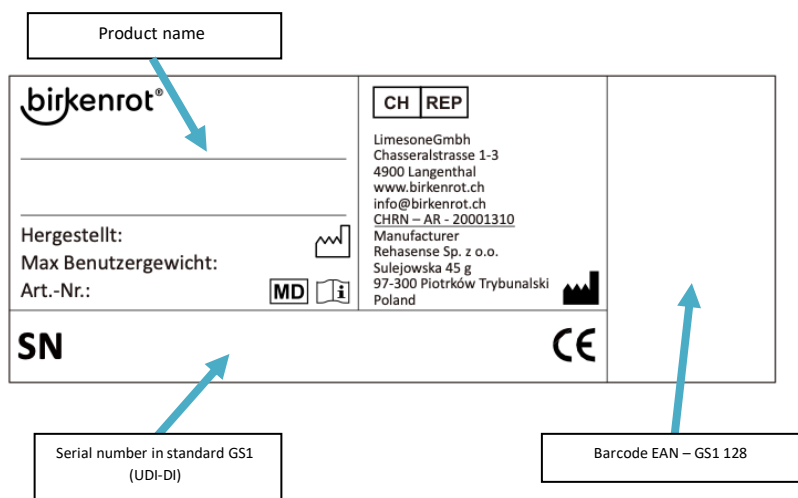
Product name

birkenrot®

Hergestellt:
Max Benutzergewicht:
Art.-Nr.:

MD

CH REP

LimesoneGmbh
Chasseralstrasse 1-3
4900 Langenthal
www.birkenrot.ch
info@birkenrot.ch
CHRN – AR - 20001310
Manufacturer
Rehasense Sp. z o.o.
Sulejowska 45 g
97-300 Piotrków Trybunalski
Poland

SN

CE

Serial number in standard GS1 (UDI-DI)

Barcode EAN – GS1 128